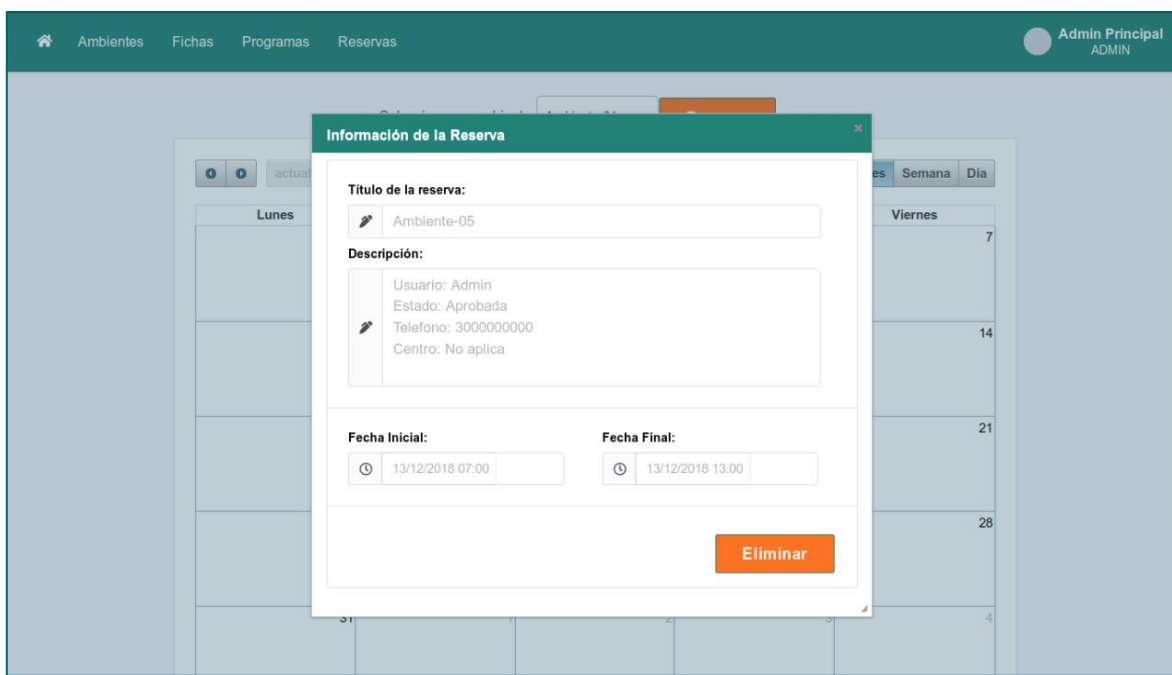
Ambientes Fichas Programas Reservas

Admin Principal
ADMIN

actual

es Semana Día

Lunes

Viernes

7

14

21

28

31

4

Información de la Reserva

×

Título de la reserva:

Ambiente-05

Descripción:

Usuario: Admin
Estado: Aprobada
Telefono: 3000000000
Centro: No aplica

Fecha Inicial:

13/12/2018 07:00

Fecha Final:

13/12/2018 13:00

Eliminar